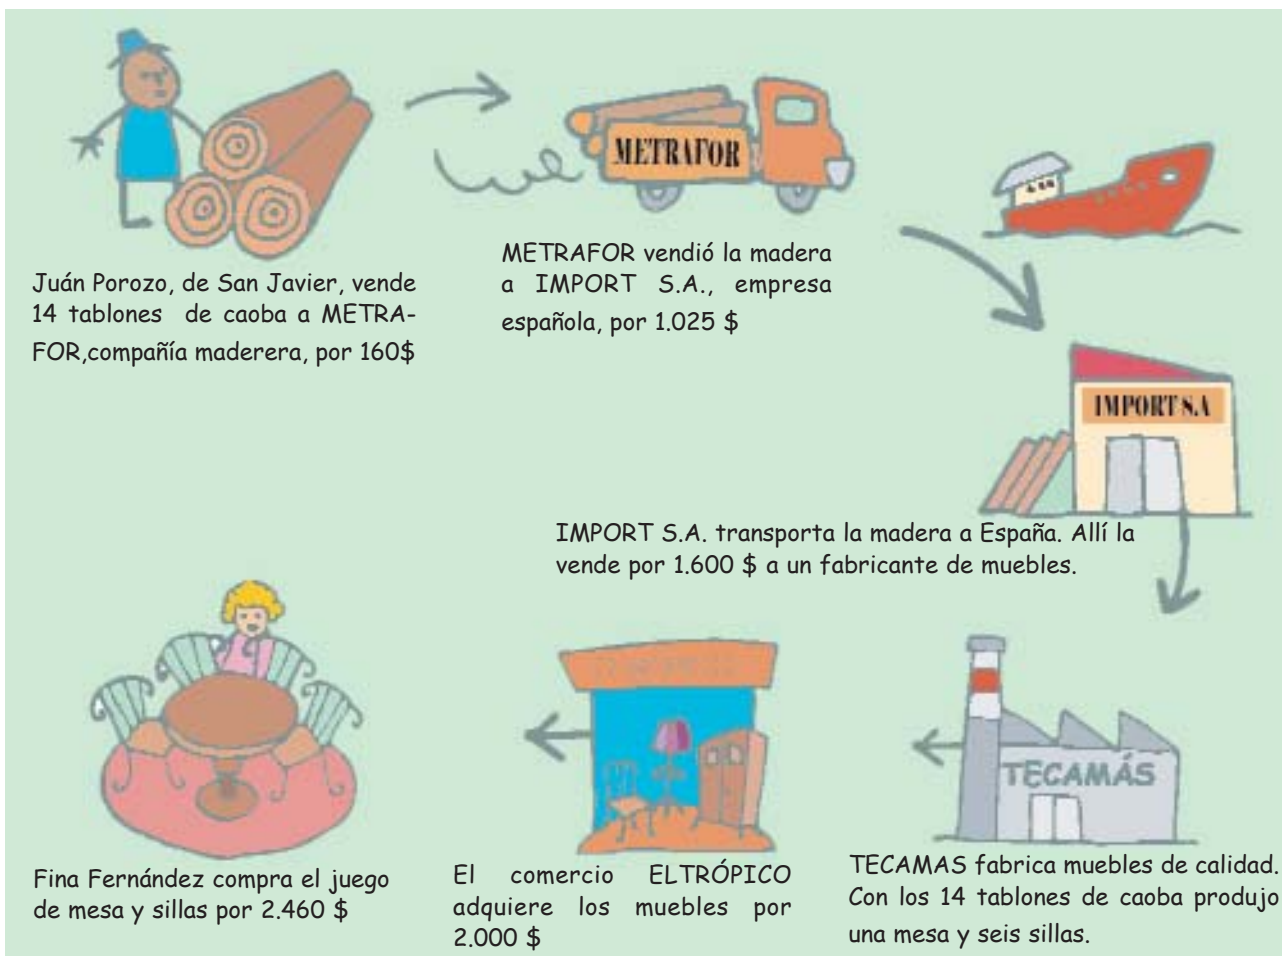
METRAFOR

Juán Porozo, de San Javier, vende 14 tablones de caoba a METRAFOR,compañía maderera, por 160$

METRAFOR vendió la madera a IMPORT S.A., empresa española, por 1.025 $

IMPORT S.A

IMPORT S.A. transporta la madera a España. Allí la vende por 1.600 $ a un fabricante de muebles.

TECAMÁS

Fina Fernández compra el juego de mesa y sillas por 2.460 $

El comercio ELTRÓPICO adquiere los muebles por 2.000 $

TECAMAS fabrica muebles de calidad. Con los 14 tablones de caoba produjo una mesa y seis sillas.